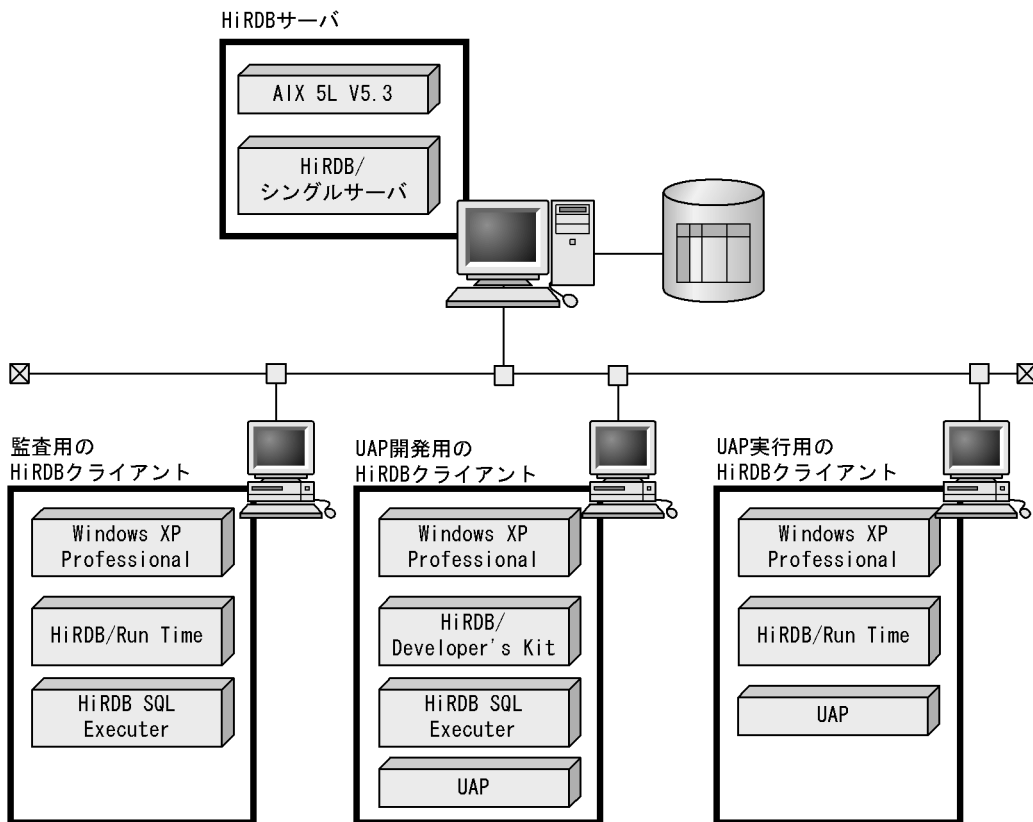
HiRDBサーバ

AIX 5L V5.3

HiRDB/
シングルサーバ

監査用の
HiRDBクライアント

Windows XP
Professional

HiRDB/Run Time

HiRDB SQL
Executer

UAP開発用の
HiRDBクライアント

Windows XP
Professional

HiRDB/
Developer's Kit

HiRDB SQL
Executer

UAP

UAP実行用の
HiRDBクライアント

Windows XP
Professional

HiRDB/Run Time

UAP